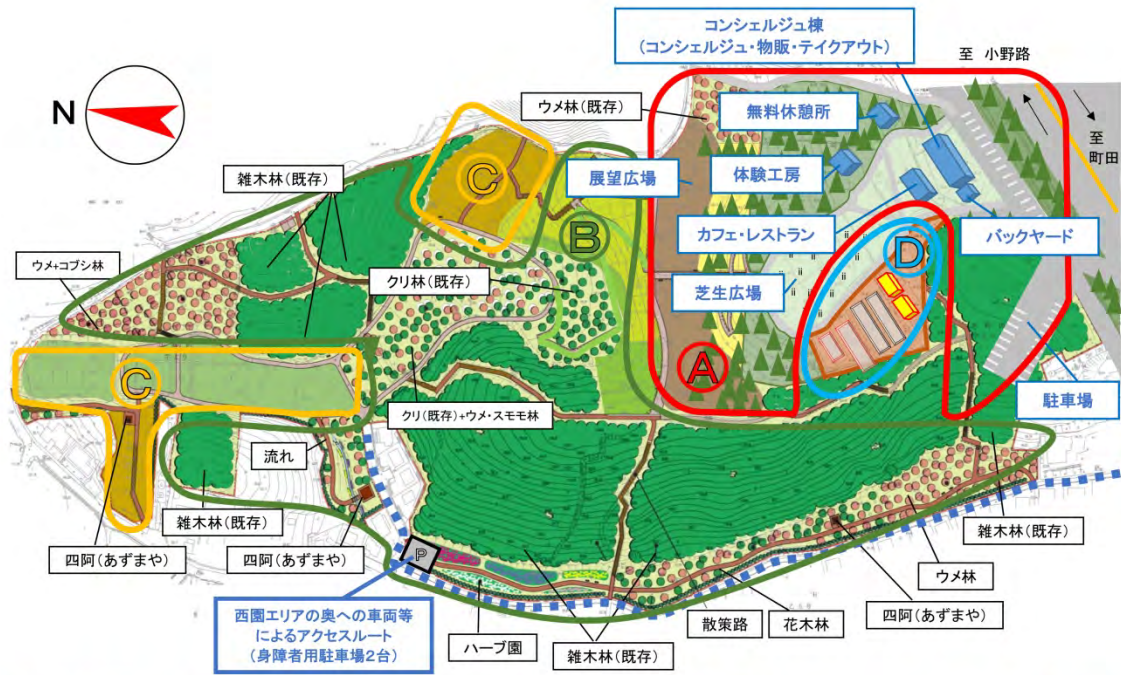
N

コンシェルジュ棟
(コンシェルジュ・物販・テイクアウト)

至 小野路

至
町田

ウメ林(既存)

無料休憩所

C

展望広場

体験工房

雑木林(既存)

B

カフェ・レストラン

バックヤード

D

ウメ+コブシ林

クリ林(既存)

芝生広場

A

C

駐車場

クリ(既存)+ウメ・スモモ林

流れ

雑木林(既存)

雑木林(既存)

四阿(あずまや)

四阿(あずまや)

P

ウメ林

四阿(あずまや)

西園エリアの奥への車両等
によるアクセスルート
(身障者用駐車場2台)

ハーブ園

雑木林(既存)

散策路

花木林